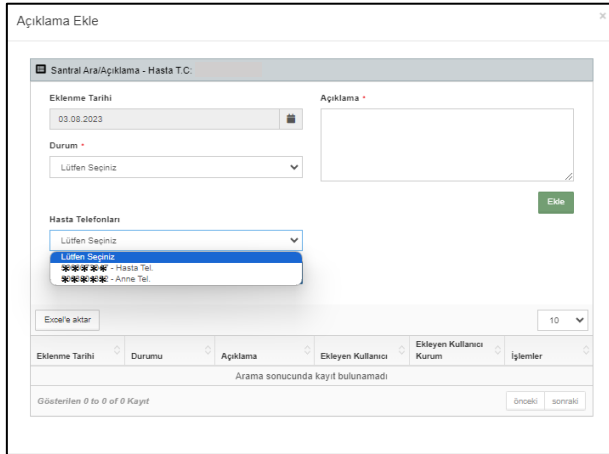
Açıklama Ekle

×

Santral Ara/Açıklama - Hasta T.C:

Eklenme Tarihi

03.08.2023

Açıklama *

Durum *

Lütfen Seçiniz

Ekle

Hasta Telefonları

Lütfen Seçiniz

Lütfen Seçiniz

***** - Hasta Tel.

***** - Anne Tel.

Excel'e aktar

10

| Eklenme Tarihi | Durumu | Açıklama | Ekleyen Kullanıcı | Ekleyen Kullanıcı Kurum | İşlemler |
|---|---|---|---|---|---|
| Arama sonucunda kayıt bulunamadı | | | | | |

Gösterilen 0 to 0 of 0 Kayıt

önceki

sonraki